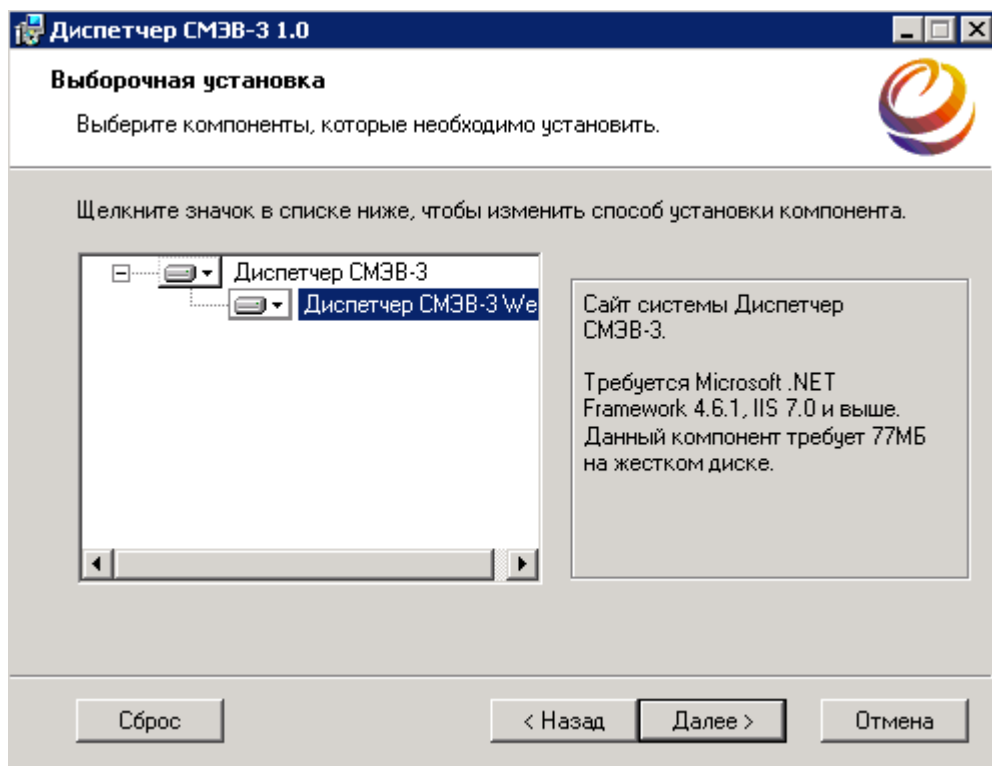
Диспетчер СМЭВ-3 1.0

Выборочная установка

Выберите компоненты, которые необходимо установить.

Щелкните значок в списке ниже, чтобы изменить способ установки компонента.

Диспетчер СМЭВ-3
Диспетчер СМЭВ-3 We

Сайт системы Диспетчер СМЭВ-3.

Требуется Microsoft .NET Framework 4.6.1, IIS 7.0 и выше. Данный компонент требует 77МБ на жестком диске.

Сброс
< Назад
Далее >
Отмена